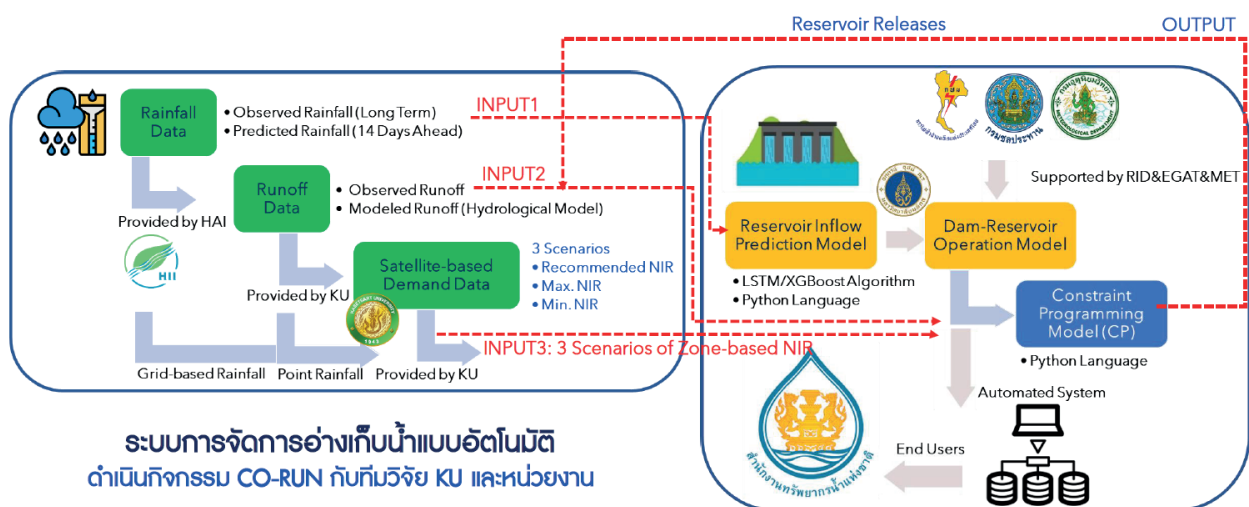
Reservoir Releases

OUTPUT

Rainfall Data

• Observed Rainfall (Long Term)
• Predicted Rainfall (14 Days Ahead)

INPUT1

Provided by HAI

Runoff Data

• Observed Runoff
• Modeled Runoff (Hydrological Model)

INPUT2

HII

Provided by KU

Satellite-based Demand Data

3 Scenarios
• Recommended NIR
• Max. NIR
• Min. NIR

INPUT3: 3 Scenarios of Zone-based NIR

Grid-based Rainfall

Point Rainfall

Provided by KU

กรมชลประทาน

Supported by RID&EGAT&MET

Reservoir Inflow Prediction Model

Dam-Reservoir Operation Model

• LSTM/XGBoost Algorithm
• Python Language

Constraint Programming Model (CP)

• Python Language

Automated System

End Users

สำนักงานทรัพยากรน้ำแห่งชาติ

ระบบการจัดการอ่างเก็บน้ำแบบอัตโนมัติ
ดำเนินกิจกรรม CO-RUN กับทีมวิจัย KU และหน่วยงาน